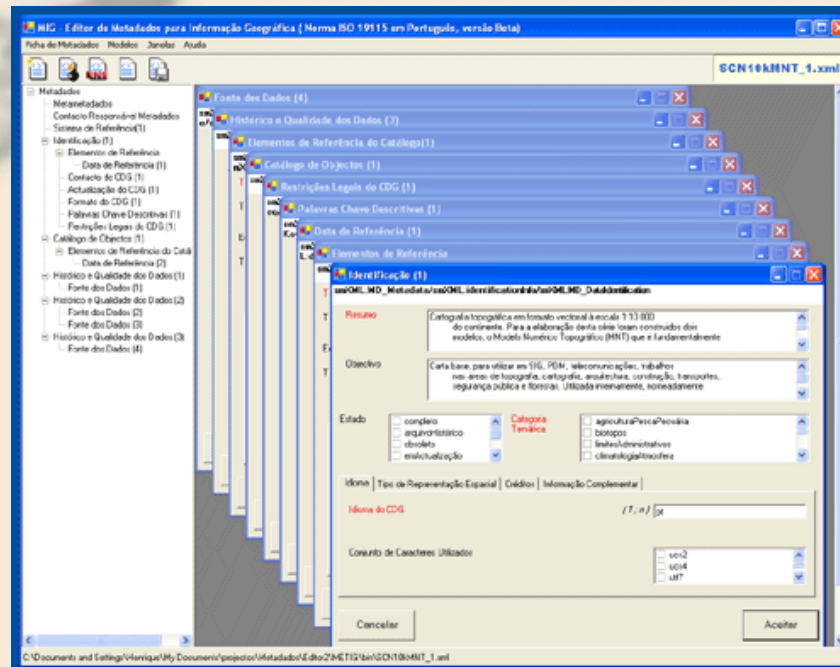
MIG - Editor de Metadados para Informação Geográfica ( Norma ISO 19115 em Português, versão Beta)

Ficha de Metadados Modelos Janelas Ajuda

SCN10kMNT_1.xml

Metadados
Metametadados
Contacto Responsável Metadados
Sistema de Referência(1)
Identificação (1)
Elementos de Referência
Data de Referência (1)
Contacto do CDG (1)
Actualização do CDG (1)
Formato do CDG (1)
Palavras Chave Descritivas (1)
Restrições Legais do CDG (1)
Catálogo de Objectos (1)
Elementos de Referência do Catál
Data de Referência (2)
Histórico e Qualidade dos Dados (1)
Fonte dos Dados (1)
Histórico e Qualidade dos Dados (2)
Fonte dos Dados (2)
Fonte dos Dados (3)
Histórico e Qualidade dos Dados (3)
Fonte dos Dados (4)

Fonte dos Dados (4)
Histórico e Qualidade dos Dados (3)
Elementos de Referência do Catálogo(1)
Catálogo de Objectos (1)
Restrições Legais do CDG (1)
Palavras Chave Descritivas (1)
Data de Referência (1)
Elementos de Referência

Identificação (1)
smXML:MD_Metadata/smXML:identificationInfo/smXML:MD_DataIdentification

Resumo
Cartografia topográfica em formato vectorial à escala 1:10 000 do continente. Para a elaboração desta série foram construídos dois modelos, o Modelo Numérico Topográfico (MNT) que é fundamentalmente

Objectivo
Carta base, para utilizar em SIG, PDM, telecomunicações, trabalhos nas áreas de topografia, cartografia, arquitectura, construção, transportes, segurança pública e florestas. Utilizada inicialmente, nomeadamente

Estado
completo
arquivoHistórico
obsoleto
emActualização

Categoria Temática
agriculturaPescaPecuária
biotopos
limitesAdministrativos
climatologiaAtmosfera

Idioma | Tipo de Representação Espacial | Créditos | Informação Complementar

Idioma do CDG
(1; n) pt

Conjunto de Caracteres Utilizados
ucs2
ucs4
utf7

Cancelar
Aceitar

C:\Documents and Settings\Henrique\My Documents\projectos\Metadados\Editor2\METIG\bin\SCN10kMNT_1.xml